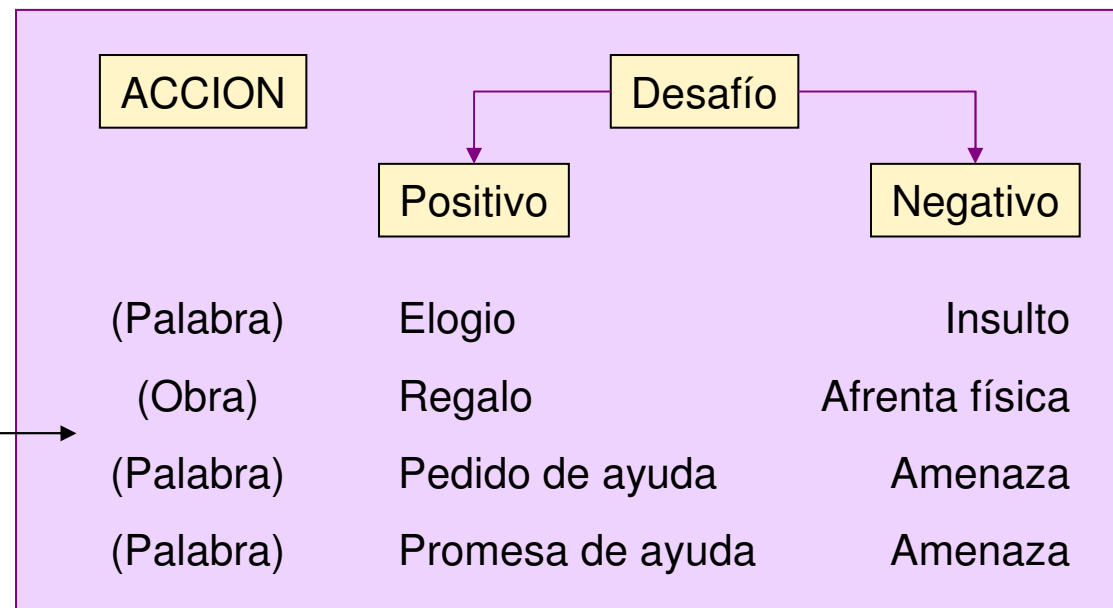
ACCION

Desafío

Positivo

Negativo

| | | |
|---|---|---|
| (Palabra) | Elogio | Insulto |
| (Obra) | Regalo | Afrenta física |
| (Palabra) | Pedido de ayuda | Amenaza |
| (Palabra) | Promesa de ayuda | Amenaza |